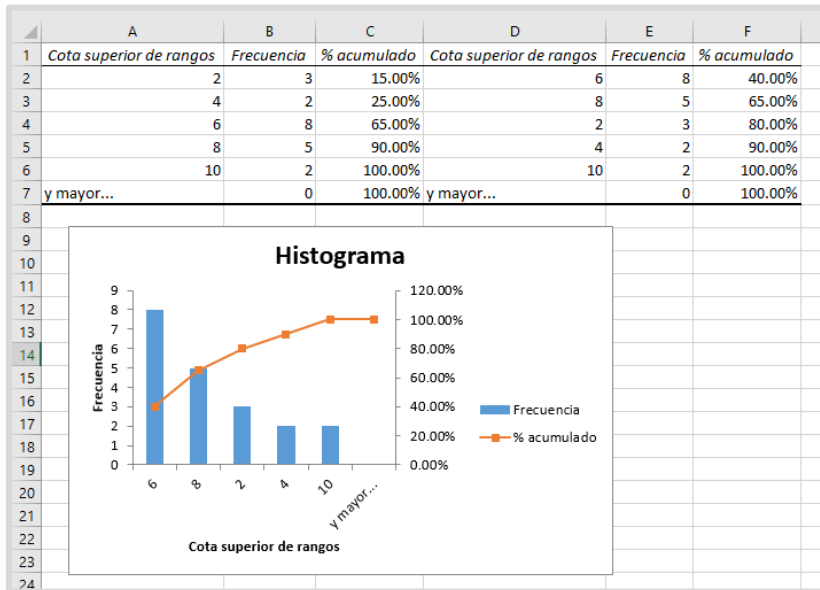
| | A | B | C | D | E | F |
|---|---|---|---|---|---|---|
| 1 | Cota superior de rangos | Frecuencia | % acumulado | Cota superior de rangos | Frecuencia | % acumulado |
| 2 | 2 | 3 | 15.00% | 6 | 8 | 40.00% |
| 3 | 4 | 2 | 25.00% | 8 | 5 | 65.00% |
| 4 | 6 | 8 | 65.00% | 2 | 3 | 80.00% |
| 5 | 8 | 5 | 90.00% | 4 | 2 | 90.00% |
| 6 | 10 | 2 | 100.00% | 10 | 2 | 100.00% |
| 7 | y mayor... | 0 | 100.00% | y mayor... | 0 | 100.00% |

8
9
10
11
12
13
14
15
16
17
18
19
20
21
22
23
24

Histograma

Frecuencia

9
8
7
6
5
4
3
2
1
0

120.00%
100.00%
80.00%
60.00%
40.00%
20.00%
0.00%

6
8
2
4
10
y mayor...

Cota superior de rangos

Frecuencia
% acumulado